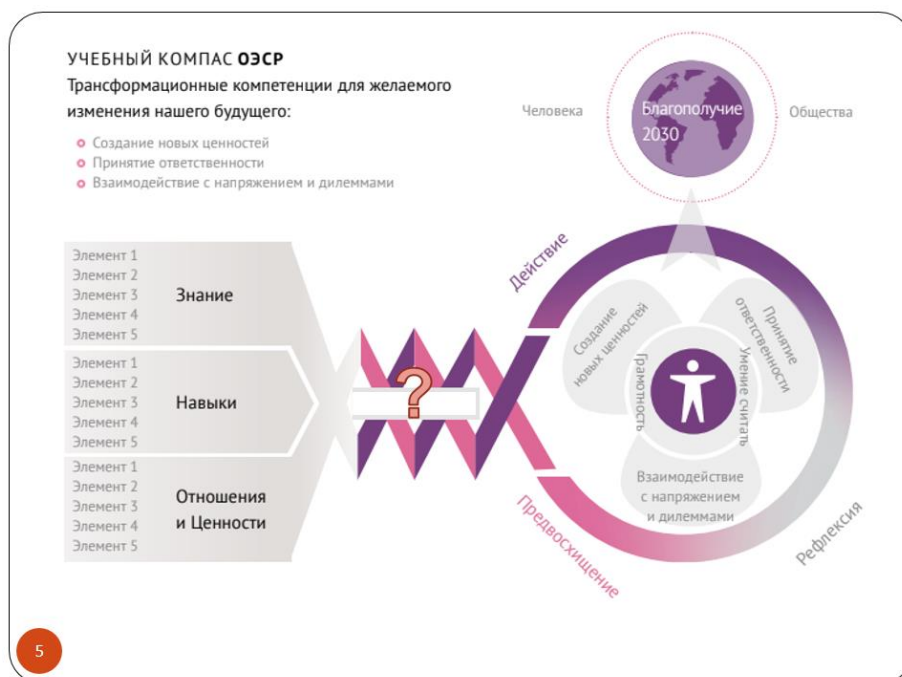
УЧЕБНЫЙ КОМПАС ОЭСР

Трансформационные компетенции для желаемого изменения нашего будущего:

- Создание новых ценностей
- Принятие ответственности
- Взаимодействие с напряжением и дилеммами

Человека

Благополучие 2030

Общества

Элемент 1
Элемент 2
Элемент 3
Элемент 4
Элемент 5

Знание

Элемент 1
Элемент 2
Элемент 3
Элемент 4
Элемент 5

Навыки

Элемент 1
Элемент 2
Элемент 3
Элемент 4
Элемент 5

Отношения и Ценности

?

Действие

Создание новых ценностей

Принятие ответственности

Грамотность

Умение считать

Взаимодействие с напряжением и дилеммами

Предвосхищение

Рефлексия

5